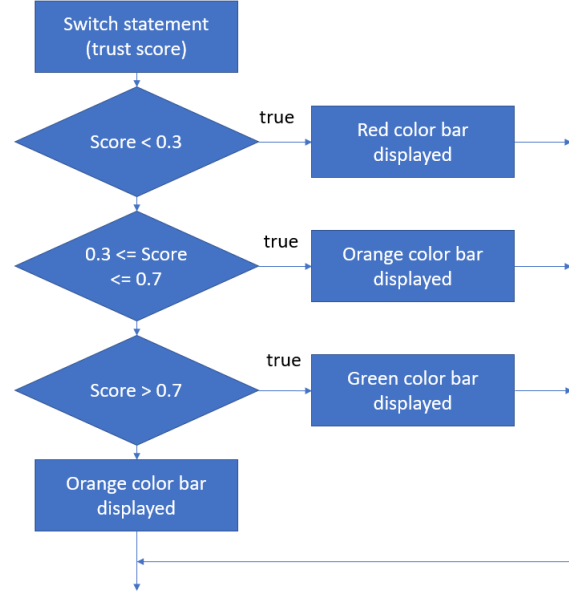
Switch statement (trust score)

Score < 0.3

true

Red color bar displayed

0.3 <= Score <= 0.7

true

Orange color bar displayed

Score > 0.7

true

Green color bar displayed

Orange color bar displayed